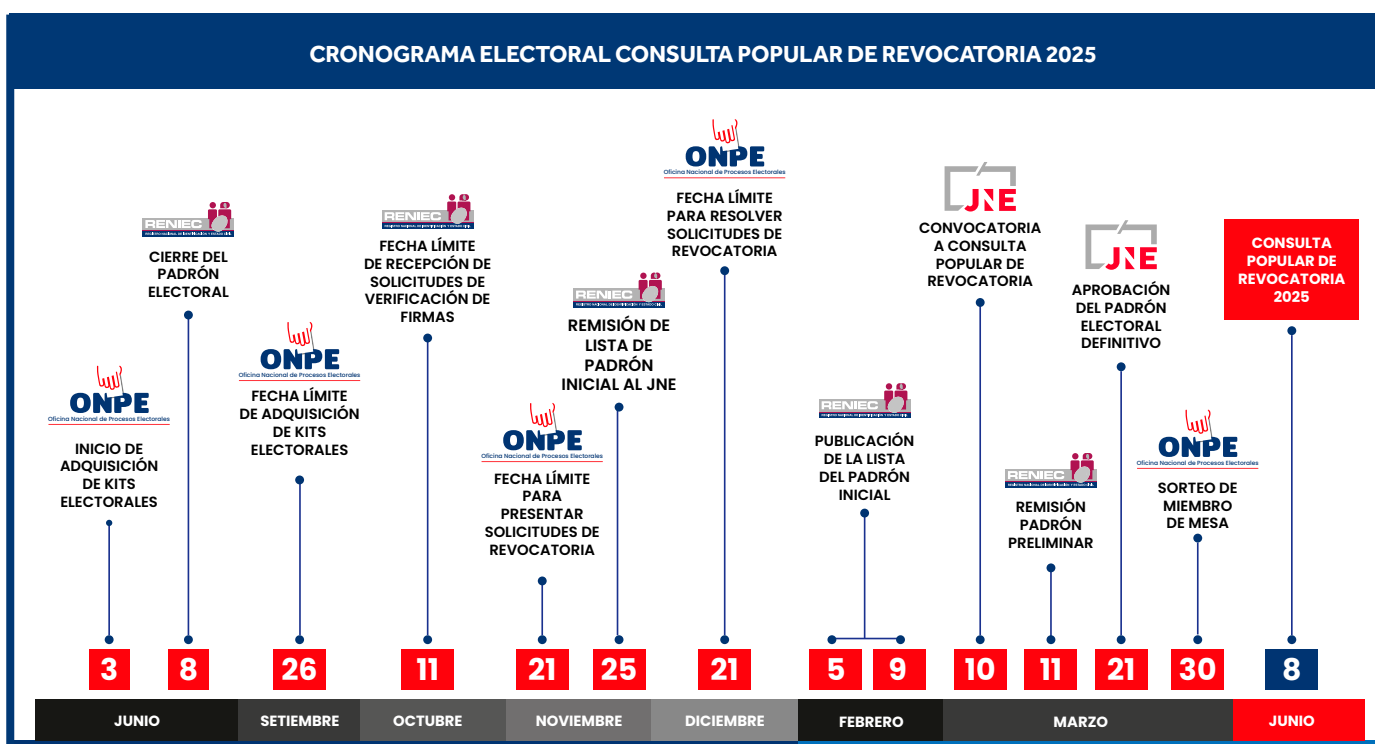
CRONOGRAMA ELECTORAL CONSULTA POPULAR DE REVOCATORIA 2025

ONPE
Oficina Nacional de Procesos Electorales
INICIO DE ADQUISICIÓN DE KITS ELECTORALES

RENIEC
CIERRE DEL PADRÓN ELECTORAL

ONPE
Oficina Nacional de Procesos Electorales
FECHA LÍMITE DE ADQUISICIÓN DE KITS ELECTORALES

RENIEC
FECHA LÍMITE DE RECEPCIÓN DE SOLICITUDES DE VERIFICACIÓN DE FIRMAS

ONPE
Oficina Nacional de Procesos Electorales
FECHA LÍMITE PARA PRESENTAR SOLICITUDES DE REVOCATORIA

RENIEC
REMISIÓN DE LISTA DE PADRÓN INICIAL AL JNE

ONPE
Oficina Nacional de Procesos Electorales
FECHA LÍMITE PARA RESOLVER SOLICITUDES DE REVOCATORIA

RENIEC
PUBLICACIÓN DE LA LISTA DEL PADRÓN INICIAL

JNE
CONVOCATORIA A CONSULTA POPULAR DE REVOCATORIA

RENIEC
REMISIÓN PADRÓN PRELIMINAR

JNE
APROBACIÓN DEL PADRÓN ELECTORAL DEFINITIVO

ONPE
Oficina Nacional de Procesos Electorales
SORTEO DE MIEMBRO DE MESA

CONSULTA POPULAR DE REVOCATORIA 2025

3 8 26 11 21 25 21 5 9 10 11 21 30 8

JUNIO SETIEMBRE OCTUBRE NOVIEMBRE DICIEMBRE FEBRERO MARZO JUNIO